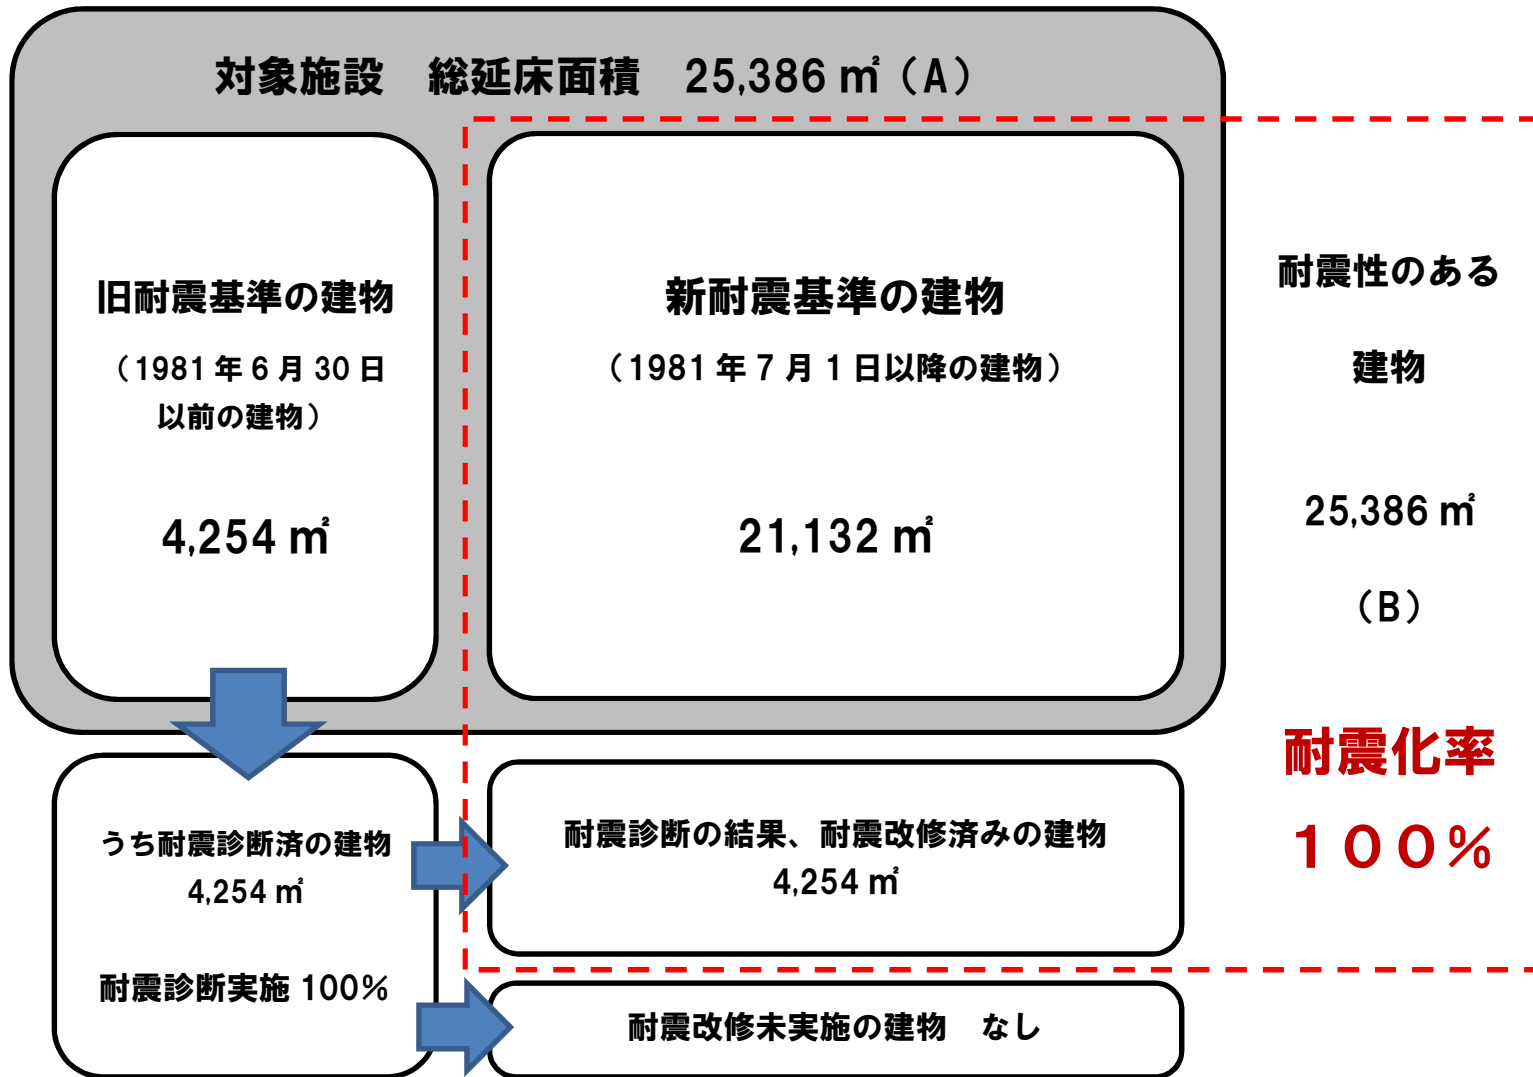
対象施設　総延床面積　25,386 ㎡（A）

旧耐震基準の建物

（1981 年 6 月 30 日以前の建物）

4,254 ㎡

新耐震基準の建物

（1981 年 7 月 1 日以降の建物）

21,132 ㎡

耐震性のある建物

25,386 ㎡

（B）

うち耐震診断済の建物
4,254 ㎡

耐震診断実施 100%

耐震診断の結果、耐震改修済みの建物
4,254 ㎡

耐震化率

１００%

耐震改修未実施の建物　なし